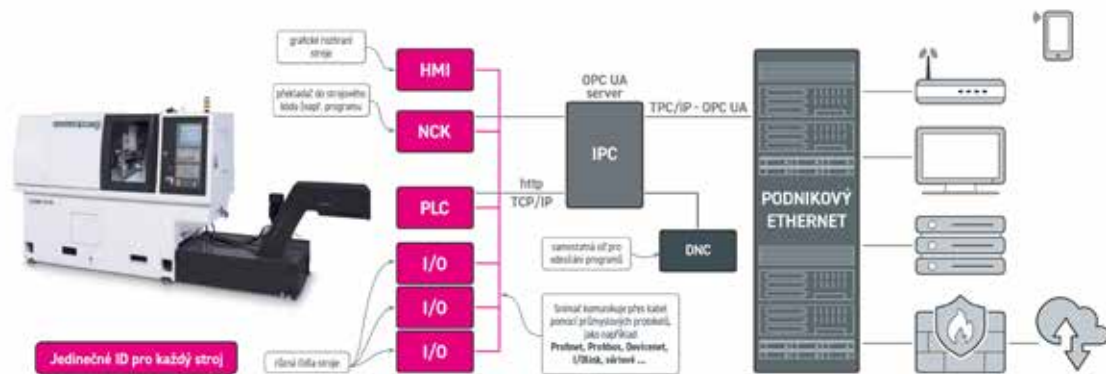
grafické rozhraní stroje

HMI

překladač do strojového kódu (např. programu

NCK

OPC UA server

IPC

TPC/IP - OPC UA

http

TCP/IP

PLC

samostatná síť pro odesílání programů

DNC

I/O

I/O

I/O

Snímač komunikuje přes kabel pomocí průmyslových protokolů, jako například Profinet, Profibus, Devicenet, I/Olink, sériové ...

různá čidla stroje

Jedinečné ID pro každý stroj

PODNIKOVÝ ETHERNET